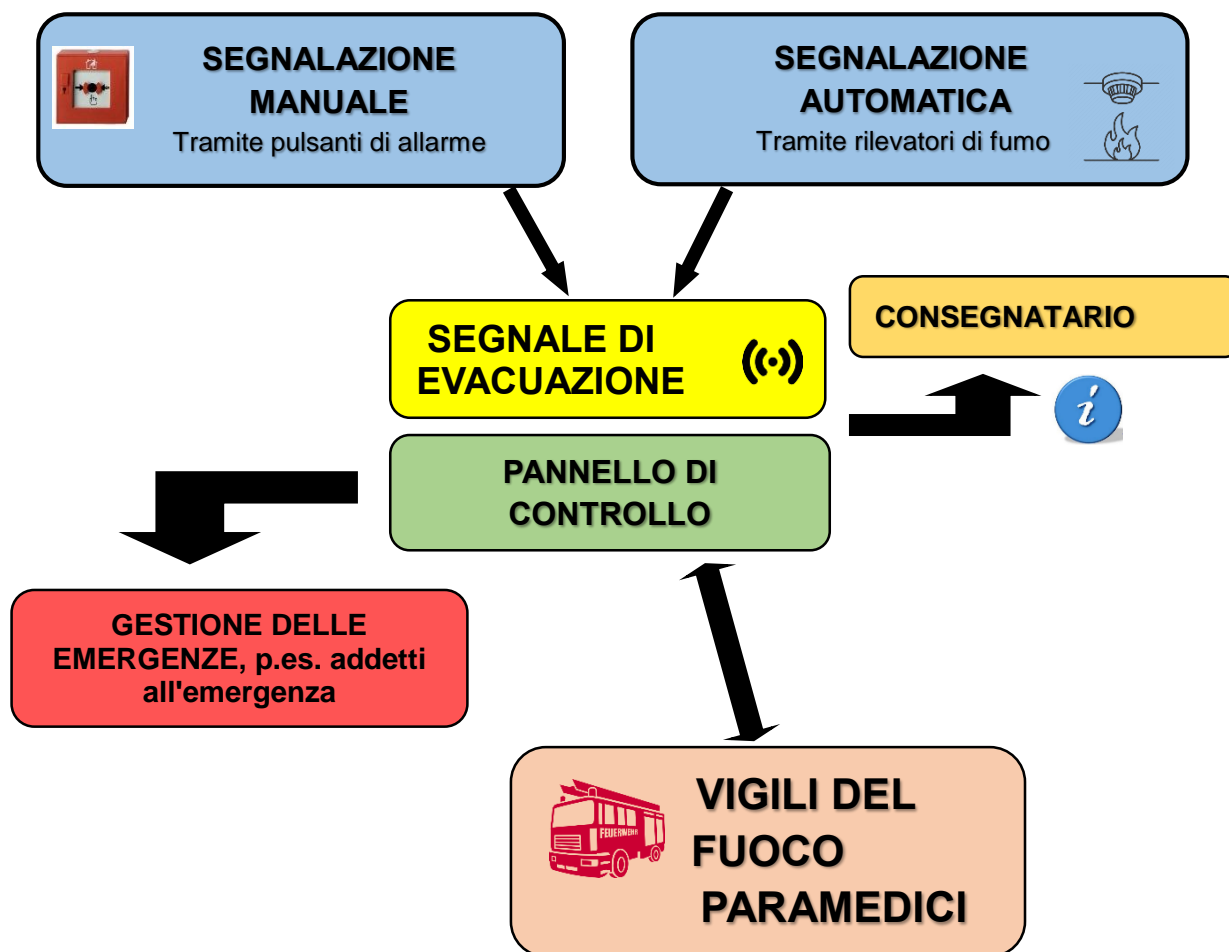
SEGNALAZIONE MANUALE
Tramite pulsanti di allarme

SEGNALAZIONE AUTOMATICA
Tramite rilevatori di fumo

SEGNALE DI EVACUAZIONE

CONSEGNATARIO

PANNELLO DI CONTROLLO

GESTIONE DELLE EMERGENZE, p.es. addetti all'emergenza

FEUERWEHR

VIGILI DEL FUOCO
PARAMEDICI